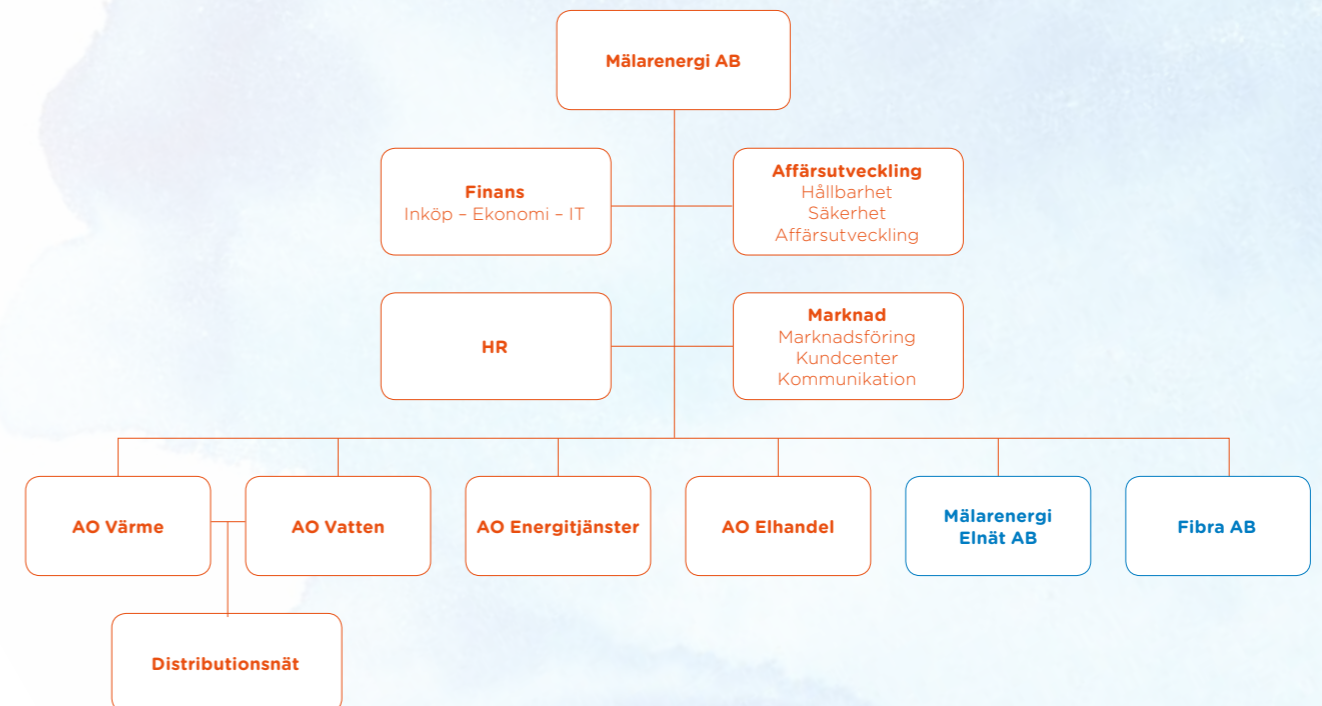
Mälarenergi AB

Finans
Inköp – Ekonomi – IT

Affärsutveckling
Hållbarhet
Säkerhet
Affärsutveckling

HR

Marknad
Marknadsföring
Kundcenter
Kommunikation

AO Värme

AO Vatten

AO Energitjänster

AO Elhandel

Mälarenergi Elnät AB

Fibra AB

Distributionsnät